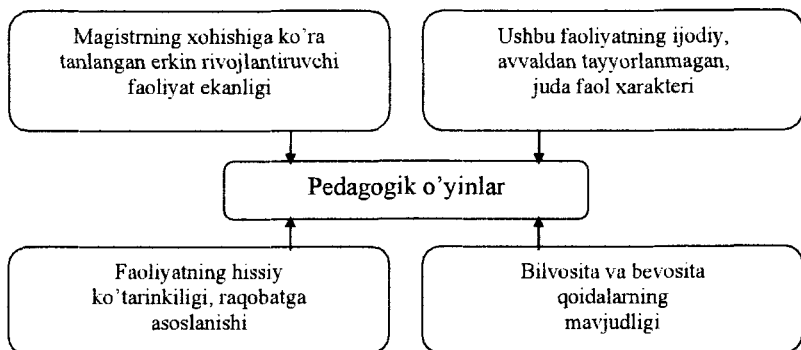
Magistrning xohishiga ko'ra tanlangan erkin rivojlantiruvchi faoliyat ekanligi

Ushbu faoliyatning ijodiy, avvaldan tayyorlanmagan, juda faol xarakteri

Pedagogik o'yinlar

Faoliyatning hissiy ko'tarinkiligi, raqobatga asoslanishi

Bilvosita va bevosita qoidalarning mavjudligi